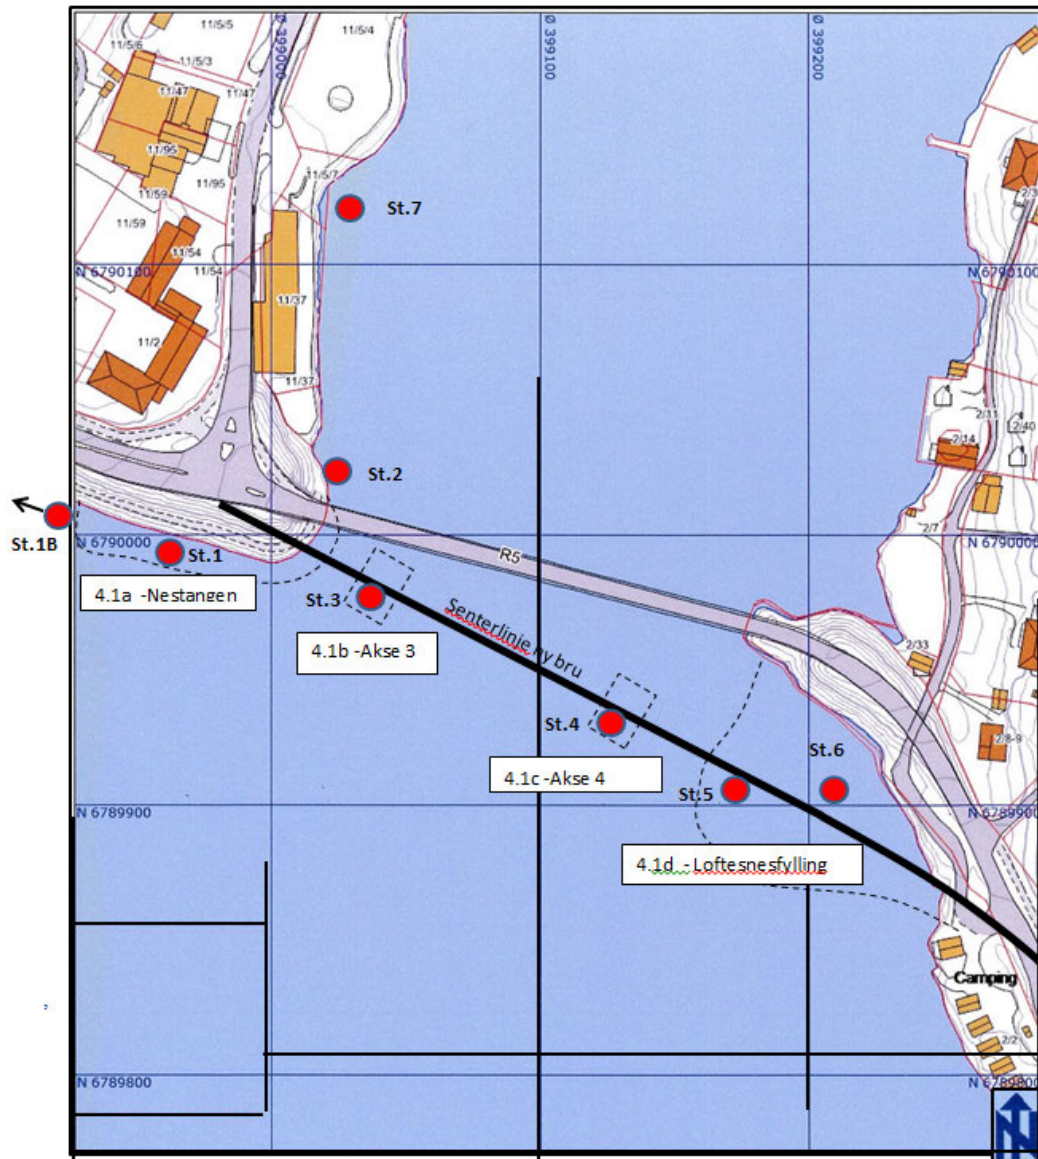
Ø 399000
Ø 399100
Ø 399200
11/5/5
11/5/4
11/5/6
11/5/3
11/47
11/47
11/95
11/95
11/59
11/59
11/5/7
St.7
11/54
11/54
N 6790100
N 6790100
11/37
11/2
11/37
2/3
2/11
2/40
2/14
St.2
St.1B
N 6790000
St.1
R5
2/7
N 6790000
4.1a -Nestangen
St.3
Senterlinje ny bru
4.1b -Akse 3
2/33
St.4
2/8-9
4.1c -Akse 4
St.6
St.5
N 6789900
N 6789900
4.1d - Loftesnesfylling
Camping
2/2
N 6789800
N 6789800